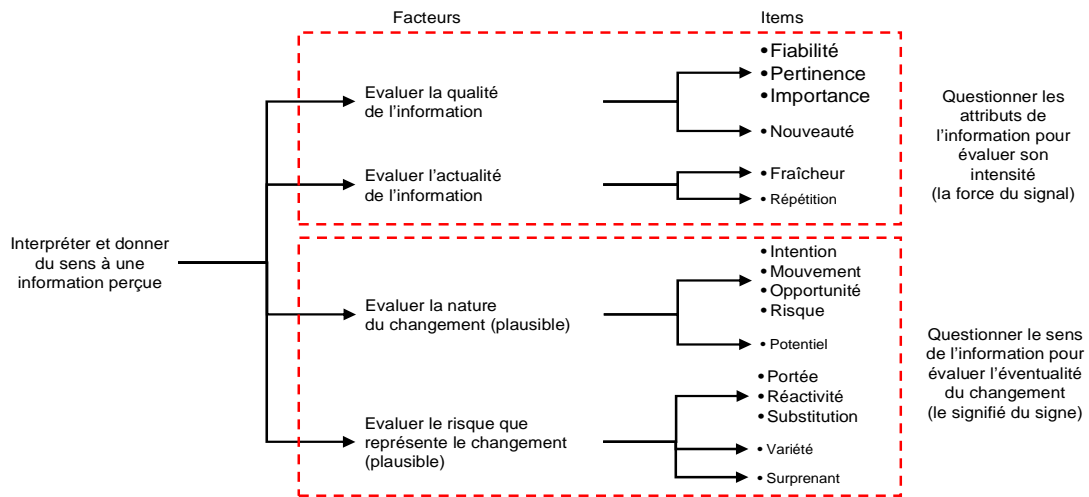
Facteurs

Items

Interpréter et donner du sens à une information perçue

Evaluer la qualité de l'information

• Fiabilité
• Pertinence
• Importance
• Nouveauté

Evaluer l'actualité de l'information

• Fraîcheur
• Répétition

Questionner les attributs de l'information pour évaluer son intensité (la force du signal)

Evaluer la nature du changement (plausible)

• Intention
• Mouvement
• Opportunité
• Risque
• Potentiel

Evaluer le risque que représente le changement (plausible)

• Portée
• Réactivité
• Substitution
• Variété
• Surprenant

Questionner le sens de l'information pour évaluer l'éventualité du changement (le signifié du signe)